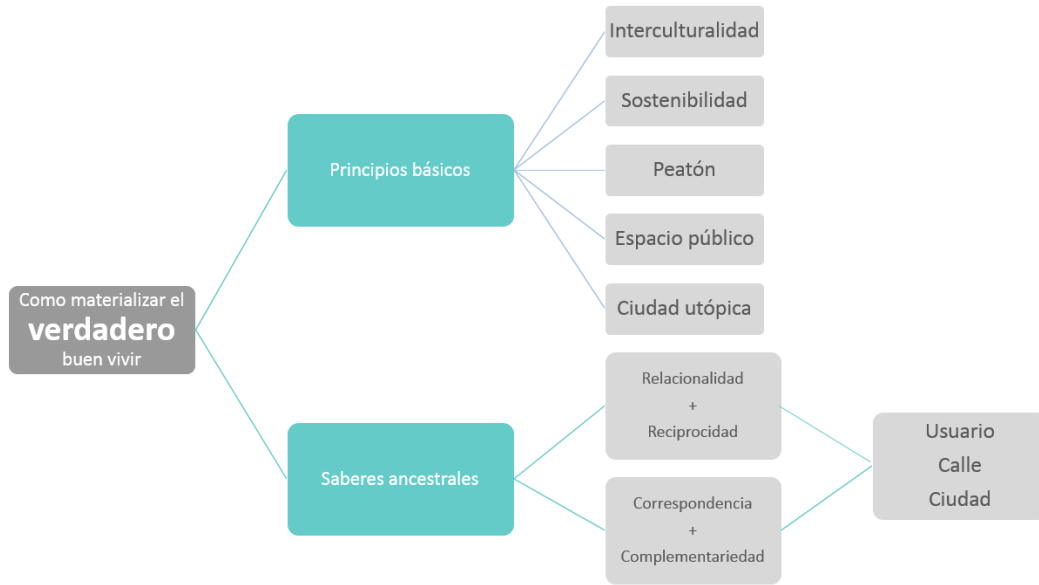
Como materializar el
verdadero
buen vivir

Principios básicos

Interculturalidad

Sostenibilidad

Peatón

Espacio público

Ciudad utópica

Saberes ancestrales

Relacionalidad
+
Reciprocidad

Correspondencia
+
Complementariedad

Usuario
Calle
Ciudad